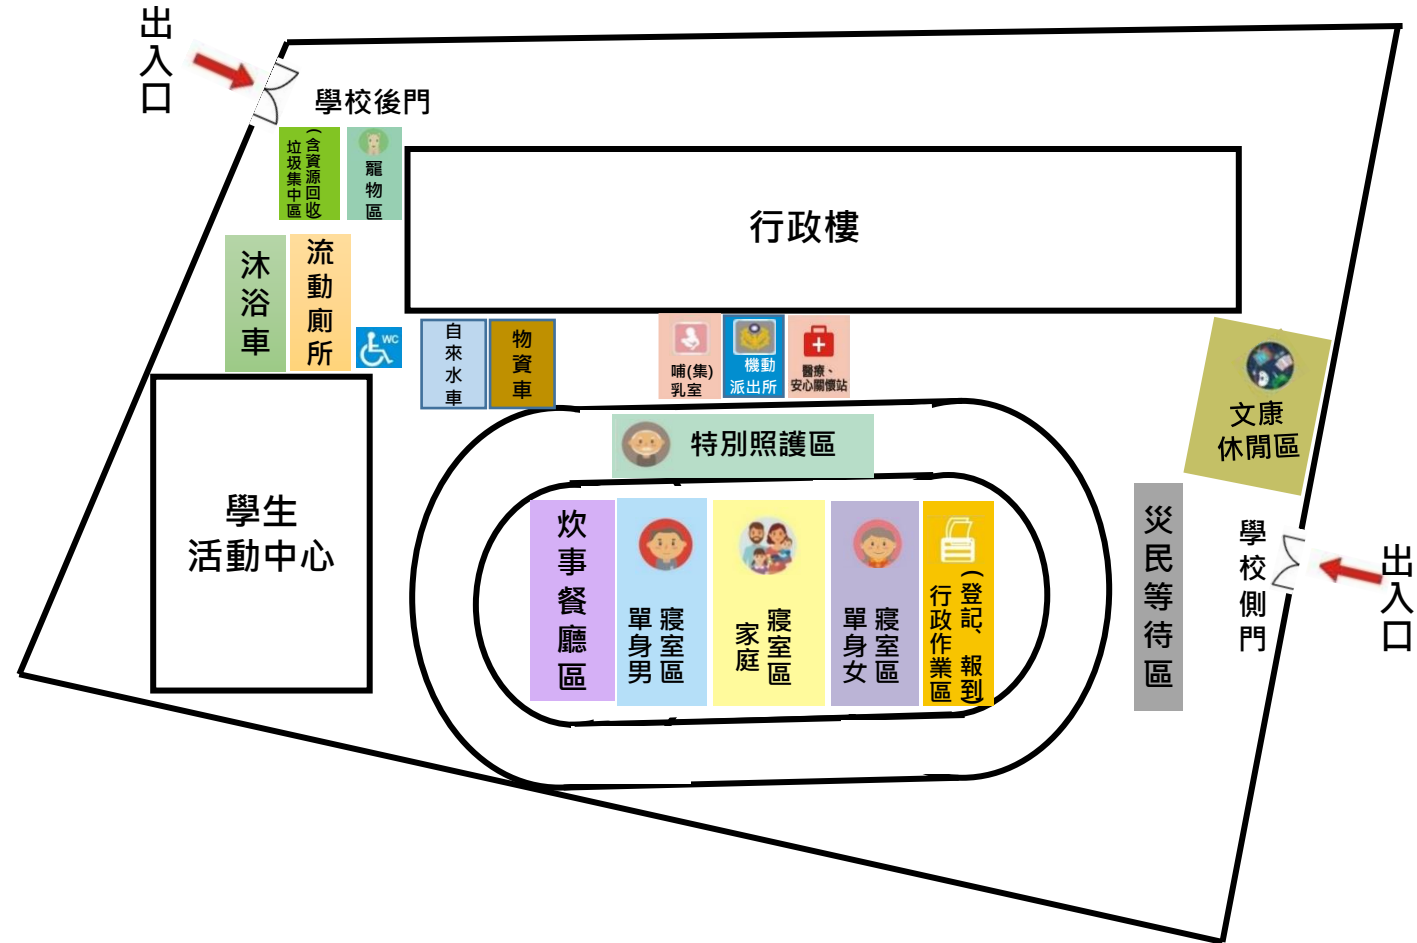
出入口

學校後門

垃圾集中區（含資源回收）

寵物區

行政樓

沐浴車

流動廁所

WC

自來水車

物資車

哺(集)乳室

機動派出所

醫療、安心關懷站

文康休閒區

學生活動中心

特別照護區

炊事餐廳區

寢室區 單身男

寢室區 家庭

寢室區 單身女

行政作業區（登記、報到）

災民等待區

學校側門

出入口